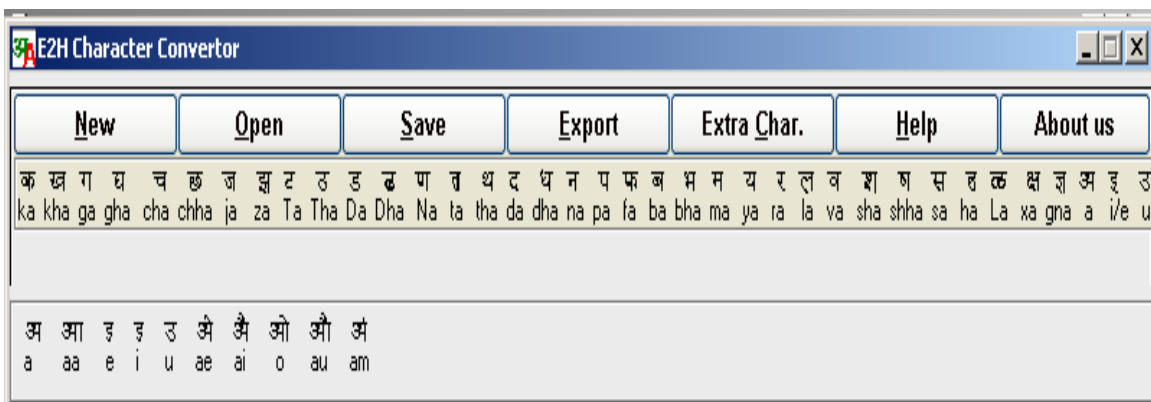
अA E2H Character Convertor

New | Open | Save | Export | Extra Char. | Help | About us

क ख ग घ च छ ज झ ट ठ ड ढ ण त थ द ध न प फ ब भ म य र ल व श ष स ह ळ क्ष ज्ञ अ इ उ
ka kha ga gha cha chha ja za Ta Tha Da Dha Na ta tha da dha na pa fa ba bha ma ya ra la va sha shha sa ha La xa gna a i/e u

अ आ इ इ उ अे अै ओ औ अं
a aa e i u ae ai o au am